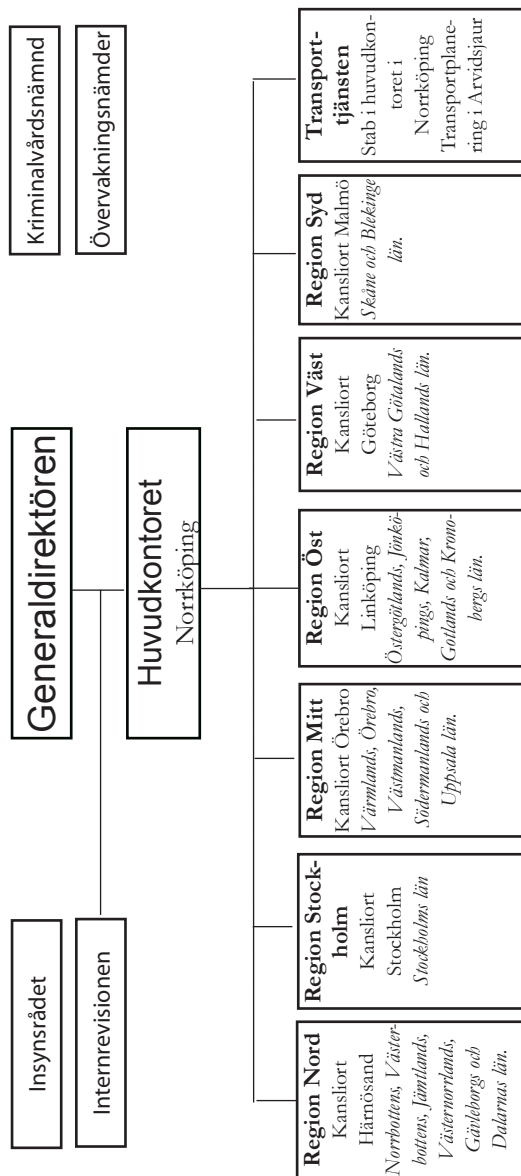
Kriminalvårdsnämnd

Övervakningsnämnder

Generaldirektören

Insynsrådet

Internrevisionen

Huvudkontoret
Norrköping

**Region Nord**
Kansliort Härnösand
*Norrbottens, Västerbottens, Jämtlands, Västernorrlands, Gävleborgs och Dalarnas län.*

**Region Stockholm**
Kansliort Stockholm
*Stockholms län*

**Region Mitt**
Kansliort Örebro
*Värmlands, Örebro, Västmanlands, Södermanlands och Uppsala län.*

**Region Öst**
Kansliort Linköping
*Östergötlands, Jönköpings, Kalmar, Gotlands och Kronobergs län.*

**Region Väst**
Kansliort Göteborg
*Västra Götalands och Hallands län.*

**Region Syd**
Kansliort Malmö
*Skåne och Blekinge län.*

**Transporttjänsten**
Stab i huvudkontoret i Norrköping
Transportplanering i Arvidsjaur